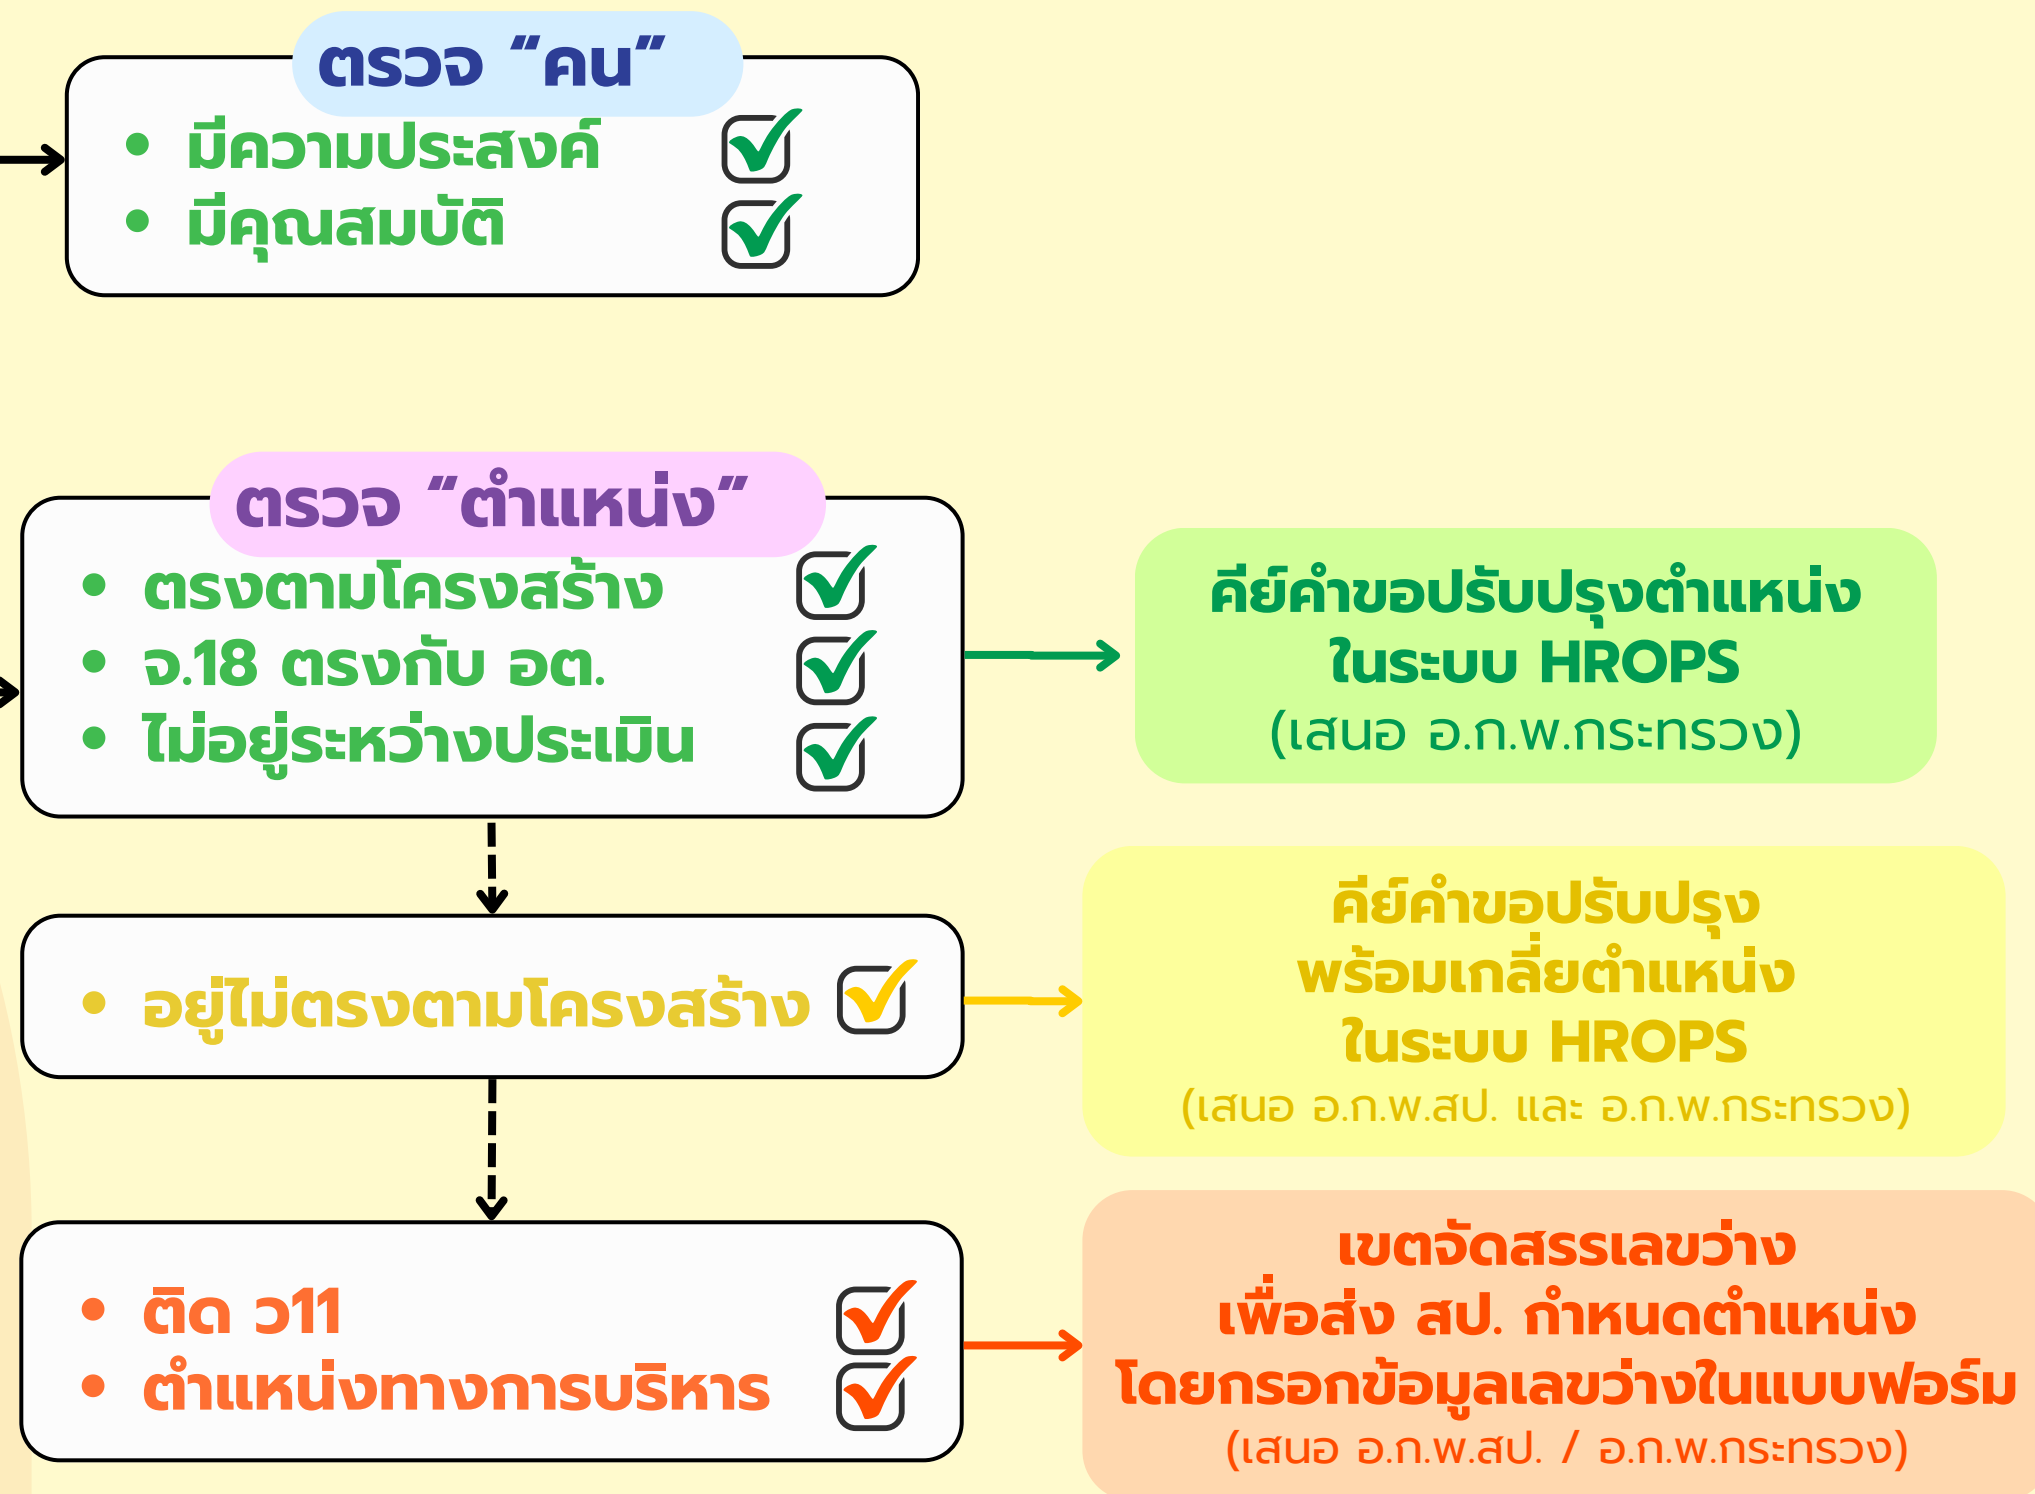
ตรวจ “คน”

- มีความประสงค์
- มีคุณสมบัติ

ตรวจ “ตำแหน่ง”

- ตรงตามโครงสร้าง
- จ.18 ตรงกับ อต.
- ไม่อยู่ระหว่างประเมิน

คีย์คำขอปรับปรุงตำแหน่ง ในระบบ HROPS (เสนอ อ.ก.พ.กระทรวง)

- อยู่ไม่ตรงตามโครงสร้าง

คีย์คำขอปรับปรุง พร้อมเกลี่ยตำแหน่ง ในระบบ HROPS (เสนอ อ.ก.พ.สป. และ อ.ก.พ.กระทรวง)

- ติด ว11
- ตำแหน่งทางการบริหาร

เขตจัดสรรเลขว่าง เพื่อส่ง สป. กำหนดตำแหน่ง โดยกรอกข้อมูลเลขว่างในแบบฟอร์ม (เสนอ อ.ก.พ.สป. / อ.ก.พ.กระทรวง)